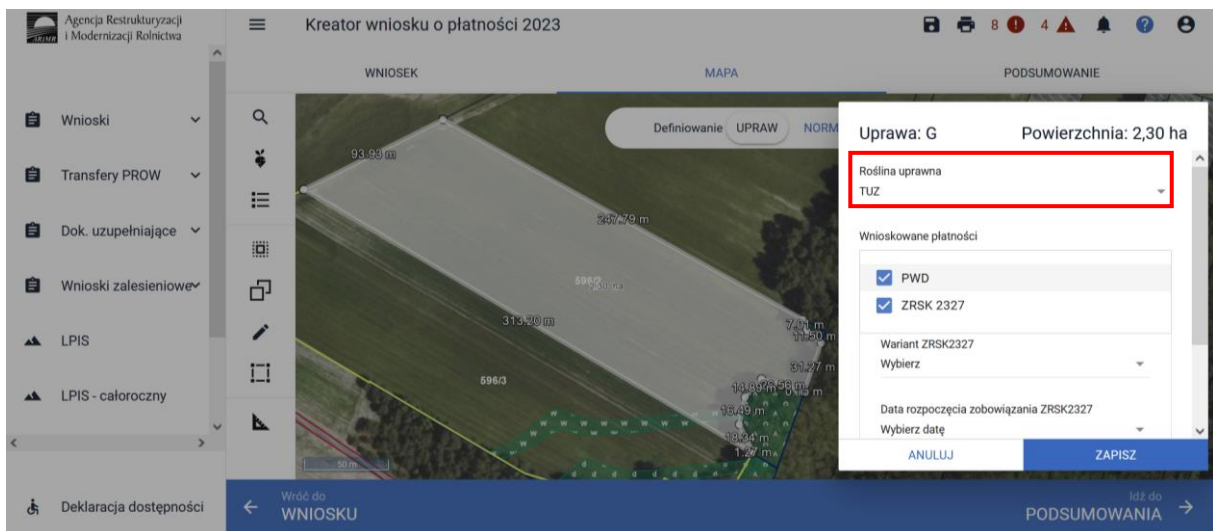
Agencja Restrukturyzacji i Modernizacji Rolnictwa

Kreator wniosku o płatności 2023

8 4

WNIOSEK
MAPA
PODSUMOWANIE

Wnioski
Transfery PROW
Dok. uzupełniające
Wnioski zalesieniowe
LPIS
LPIS - całoroczny

Deklaracja dostępności

Definiowanie UPRAW NORM

93.93 m
247.79 m
596/2
313.20 m
596/3
50 m
7.01 m
11.50 m
31.27 m
13.69 16.56 m
15.49 m
18.34 m
1.27 m

Uprawa: G
Powierzchnia: 2,30 ha

Roślina uprawna
TUZ

Wnioskowane płatności
PWD
ZRSK 2327

Wariant ZRSK2327
Wybierz

Data rozpoczęcia zobowiązania ZRSK2327
Wybierz datę

ANULUJ
ZAPISZ

Wróć do
WNIOSKU

Idź do
PODSUMOWANIA